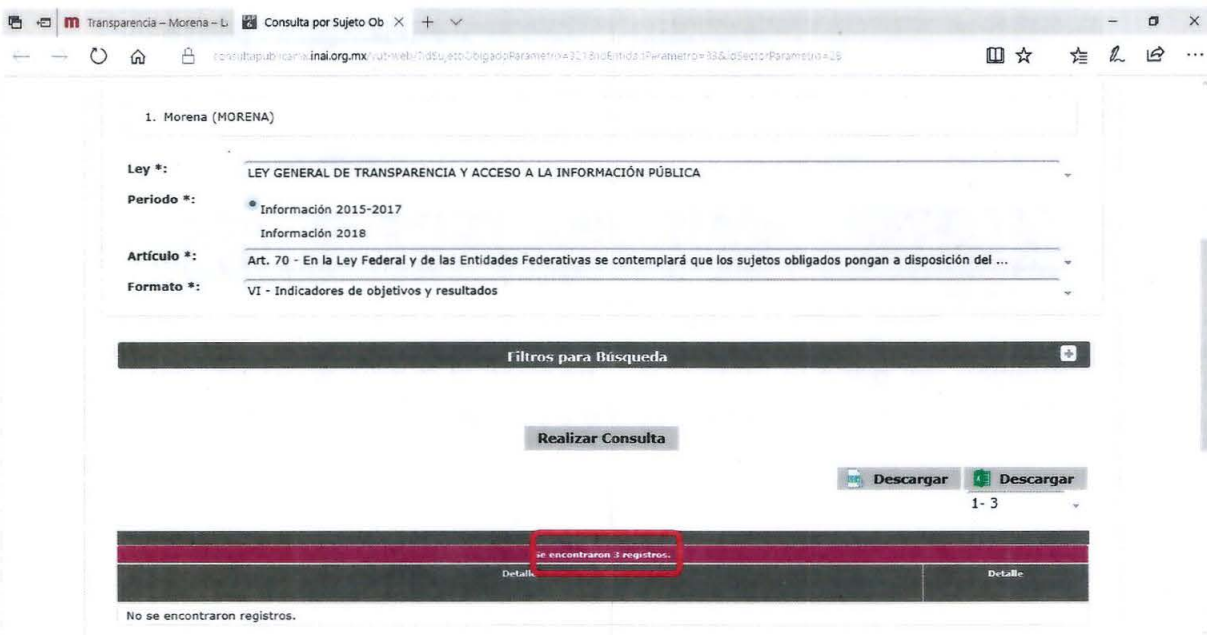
Transparencia – Morena – L   Consulta por Sujeto Ob ×   +

consultapublicamx.inai.org.mx/vut-web/?idSujetoObigadoParametro=321&idEntidadParametro=33&idSectorParametro=28

1. Morena (MORENA)

Ley *: LEY GENERAL DE TRANSPARENCIA Y ACCESO A LA INFORMACIÓN PÚBLICA

Periodo *: Información 2015-2017
Información 2018

Artículo *: Art. 70 - En la Ley Federal y de las Entidades Federativas se contemplará que los sujetos obligados pongan a disposición del ...

Formato *: VI - Indicadores de objetivos y resultados

Filtros para Búsqueda

Realizar Consulta

Descargar   Descargar

1- 3

Se encontraron 3 registros.

Detalle   Detalle

No se encontraron registros.